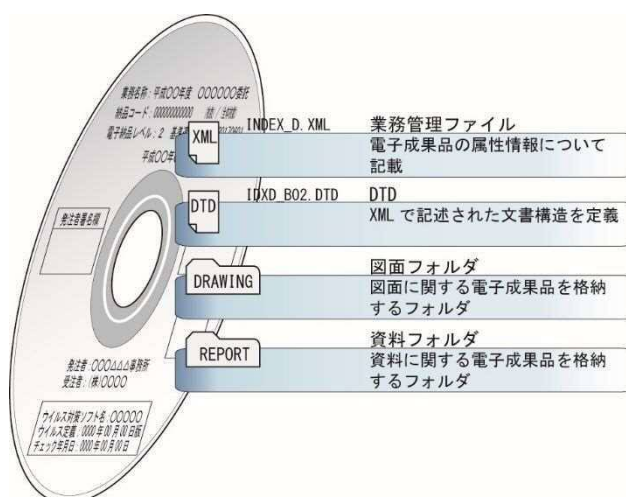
業務名称：平成○○年度　○○○○○委託
納品コード：0000000000　　枚／全枚
電子納品レベル：2　基準
平成○○年

発注者署名欄

発注者：○○○△△△事務所
受注者：(株)○○○○

ウイルス対策ソフト名：○○○○
ウイルス定義：0000年00月00日版
チェック年月日：0000年00月00日

XML
INDEX_D.XML
業務管理ファイル
電子成果品の属性情報について記載

DTD
INDEX_B02.DTD
DTD
XMLで記述された文書構造を定義

DRAWING
図面フォルダ
図面に関する電子成果品を格納するフォルダ

REPORT
資料フォルダ
資料に関する電子成果品を格納するフォルダ